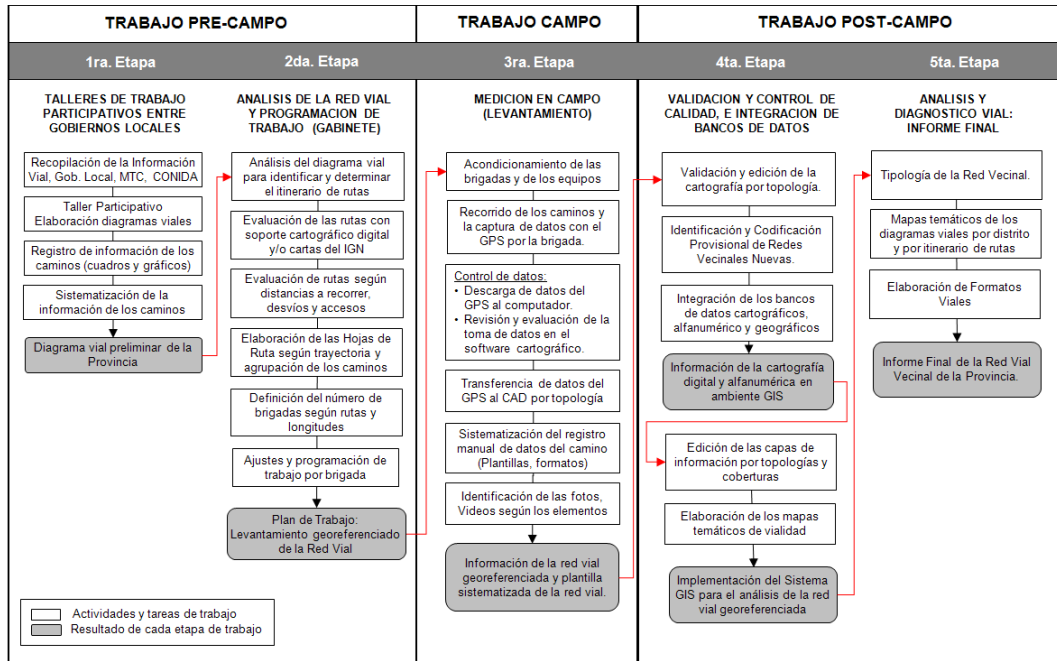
TRABAJO PRE-CAMPO

TRABAJO CAMPO

TRABAJO POST-CAMPO

1ra. Etapa

2da. Etapa

3ra. Etapa

4ta. Etapa

5ta. Etapa

TALLERES DE TRABAJO PARTICIPATIVOS ENTRE GOBIERNOS LOCALES

Recopilación de la Información Vial, Gob. Local, MTC, CONIDA

Taller Participativo Elaboración diagramas viales

Registro de información de los caminos (cuadros y gráficos)

Sistematización de la información de los caminos

Diagrama vial preliminar de la Provincia

ANALISIS DE LA RED VIAL Y PROGRAMACION DE TRABAJO (GABINETE)

Análisis del diagrama vial para identificar y determinar el itinerario de rutas

Evaluación de las rutas con soporte cartográfico digital y/o cartas del IGN

Evaluación de rutas según distancias a recorrer, desvíos y accesos

Elaboración de las Hojas de Ruta según trayectoria y agrupación de los caminos

Definición del número de brigadas según rutas y longitudes

Ajustes y programación de trabajo por brigada

Plan de Trabajo: Levantamiento georeferenciado de la Red Vial

MEDICION EN CAMPO (LEVANTAMIENTO)

Acondicionamiento de las brigadas y de los equipos

Recorrido de los caminos y la captura de datos con el GPS por la brigada.

Control de datos:
• Descarga de datos del GPS al computador.
• Revisión y evaluación de la toma de datos en el software cartográfico.

Transferencia de datos del GPS al CAD por topología

Sistematización del registro manual de datos del camino (Plantillas, formatos)

Identificación de las fotos, Videos según los elementos

Información de la red vial georeferenciada y plantilla sistematizada de la red vial.

VALIDACION Y CONTROL DE CALIDAD, E INTEGRACION DE BANCOS DE DATOS

Validación y edición de la cartografía por topología.

Identificación y Codificación Provisional de Redes Vecinales Nuevas.

Integración de los bancos de datos cartográficos, alfanumérico y geográficos

Información de la cartografía digital y alfanumérica en ambiente GIS

Edición de las capas de información por topologías y coberturas

Elaboración de los mapas temáticos de vialidad

Implementación del Sistema GIS para el análisis de la red vial georeferenciada

ANALISIS Y DIAGNOSTICO VIAL: INFORME FINAL

Tipología de la Red Vecinal.

Mapas temáticos de los diagramas viales por distrito y por itinerario de rutas

Elaboración de Formatos Viales

Informe Final de la Red Vial Vecinal de la Provincia.

Actividades y tareas de trabajo
Resultado de cada etapa de trabajo